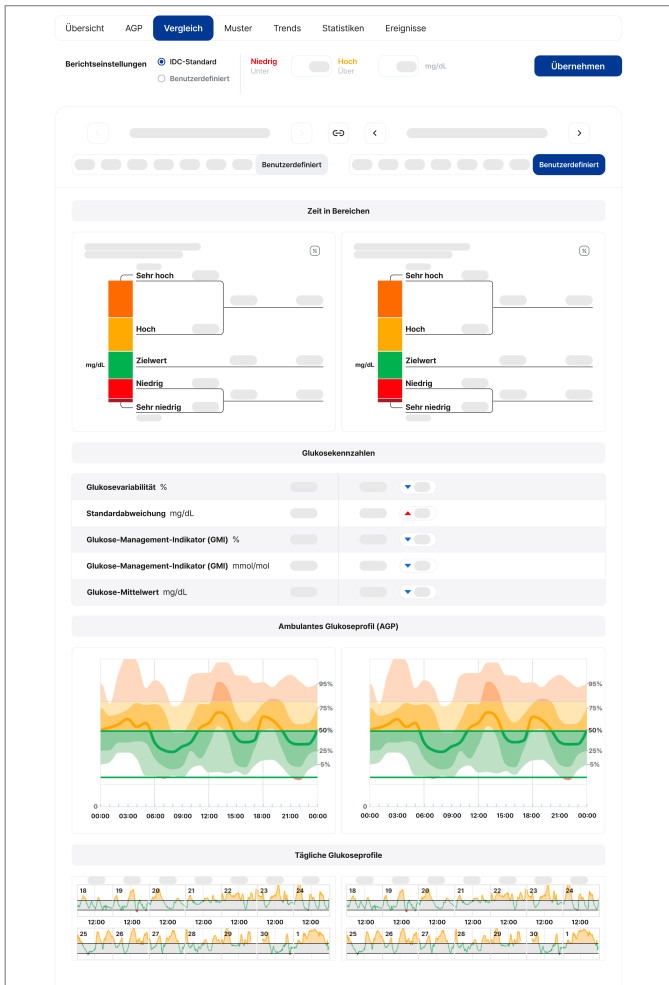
Übersicht AGP Vergleich Muster Trends Statistiken Ereignisse

Berichtseinstellungen
IDC-Standard
Benutzerdefiniert
Niedrig
Unter
Hoch
Über
mg/dL
Übernehmen

Benutzerdefiniert
Benutzerdefiniert

Zeit in Bereichen

%
Sehr hoch
Hoch
mg/dL
Zielwert
Niedrig
Sehr niedrig

%
Sehr hoch
Hoch
mg/dL
Zielwert
Niedrig
Sehr niedrig

Glukosekennzahlen

Glukosevariabilität %
Standardabweichung mg/dL
Glukose-Management-Indikator (GMI) %
Glukose-Management-Indikator (GMI) mmol/mol
Glukose-Mittelwert mg/dL

Ambulantes Glukoseprofil (AGP)

95%
75%
50%
25%
5%
0
00:00 03:00 06:00 09:00 12:00 15:00 18:00 21:00 00:00

95%
75%
50%
25%
5%
0
00:00 03:00 06:00 09:00 12:00 15:00 18:00 21:00 00:00

Tägliche Glukoseprofile

18 19 20 21 22 23 24
12:00 12:00 12:00 12:00 12:00 12:00 12:00
25 26 27 28 29 30 1

18 19 20 21 22 23 24
12:00 12:00 12:00 12:00 12:00 12:00 12:00
25 26 27 28 29 30 1